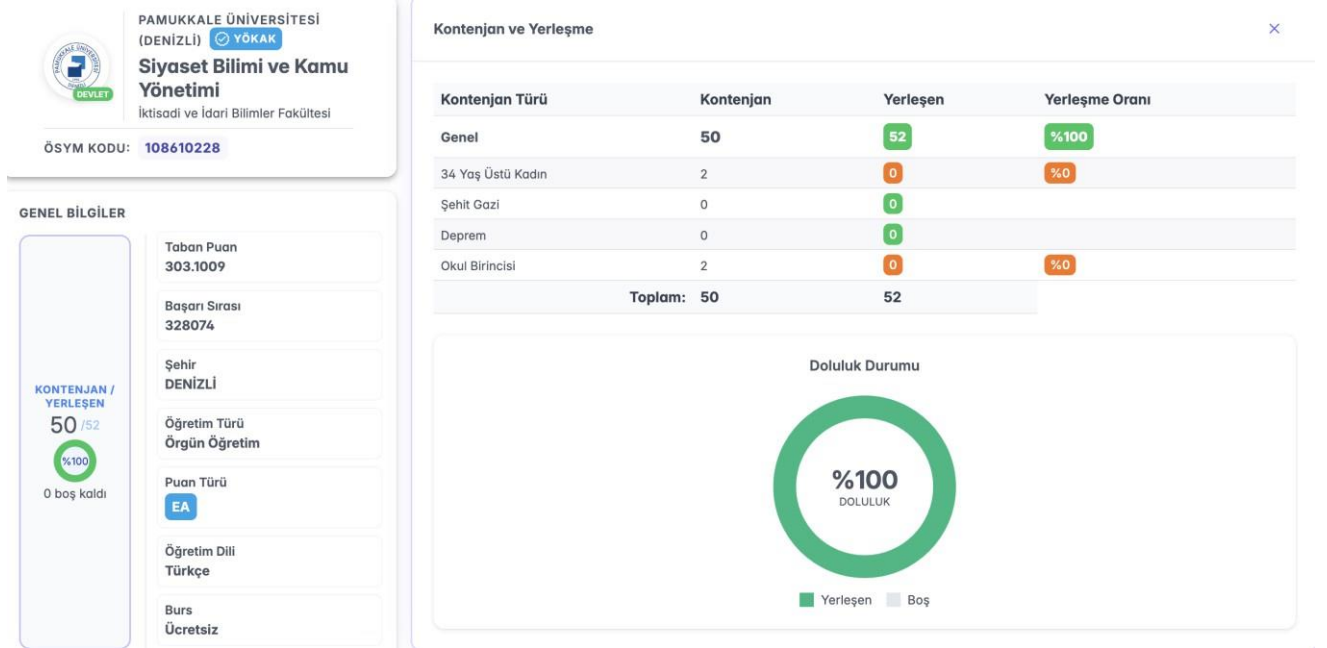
PAMUKKALE ÜNİVERSİTESİ (DENİZLİ) YÖKAK

DEVLET

Siyaset Bilimi ve Kamu Yönetimi

İktisadi ve İdari Bilimler Fakültesi

ÖSYM KODU: 108610228

GENEL BİLGİLER

KONTENJAN / YERLEŞEN

50 /52

%100

0 boş kaldı

Taban Puan
303.1009

Başarı Sırası
328074

Şehir
DENİZLİ

Öğretim Türü
Örgün Öğretim

Puan Türü
EA

Öğretim Dili
Türkçe

Burs
Ücretsiz

Kontenjan ve Yerleşme

×

| Kontenjan Türü | Kontenjan | Yerleşen | Yerleşme Oranı |
|---|---|---|---|
| Genel | 50 | 52 | %100 |
| 34 Yaş Üstü Kadın | 2 | 0 | %0 |
| Şehit Gazi | 0 | 0 | |
| Deprem | 0 | 0 | |
| Okul Birincisi | 2 | 0 | %0 |
| Toplam: | 50 | 52 | |

Doluluk Durumu

%100
DOLULUK

Yerleşen Boş